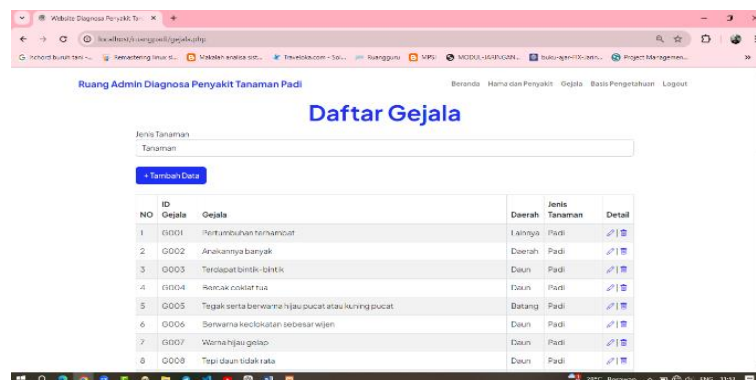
Website Diagnosa Penyakit Ta... ×  +

localhost/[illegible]/gejala.php

Ruang Admin Diagnosa Penyakit Tanaman Padi

Beranda  Hama dan Penyakit  Gejala  Basis Pengetahuan  Logout

Daftar Gejala

Jenis Tanaman

Tanaman

+ Tambah Data

| NO | ID Gejala | Gejala | Daerah | Jenis Tanaman | Detail |
|---|---|---|---|---|---|
| 1 | G001 | Pertumbuhan terhambat | Lainnya | Padi | |
| 2 | G002 | Anakannya banyak | Daerah | Padi | |
| 3 | G003 | Terdapat bintik-bintik | Daun | Padi | |
| 4 | G004 | Bercak coklat tua | Daun | Padi | |
| 5 | G005 | Tegak serta berwarna hijau pucat atau kuning pucat | Batang | Padi | |
| 6 | G006 | Berwarna kecokelatan sebesar wijen | Daun | Padi | |
| 7 | G007 | Warna hijau gelap | Daun | Padi | |
| 8 | G008 | Tepi daun tidak rata | Daun | Padi | |